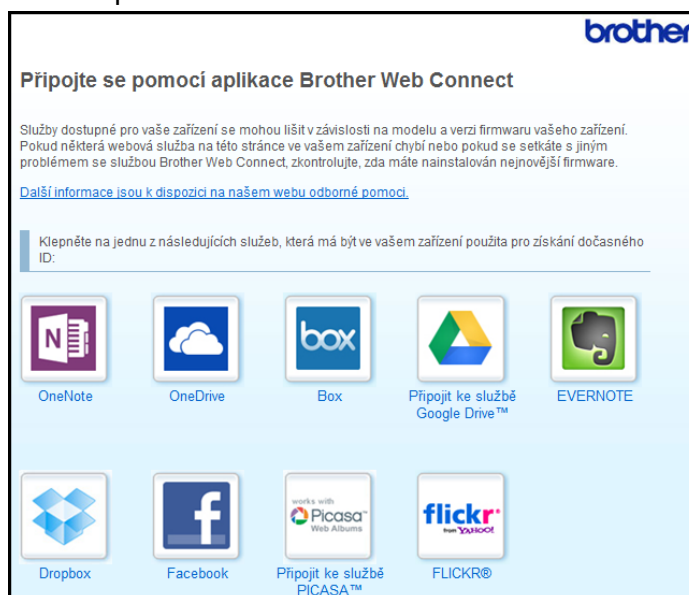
brother

Připojte se pomocí aplikace Brother Web Connect

Služby dostupné pro vaše zařízení se mohou lišit v závislosti na modelu a verzi firmwaru vašeho zařízení. Pokud některá webová služba na této stránce ve vašem zařízení chybí nebo pokud se setkáte s jiným problémem se službou Brother Web Connect, zkontrolujte, zda máte nainstalován nejnovější firmware.

Další informace jsou k dispozici na našem webu odborné pomoci.

Klepněte na jednu z následujících služeb, která má být ve vašem zařízení použita pro získání dočasného ID:

N

OneNote

OneDrive

box

Box

Připojit ke službě Google Drive™

EVERNOTE

Dropbox

f

Facebook

works with Picasa Web Albums

Připojit ke službě PICASA™

flickr from YAHOO!

FLICKR®